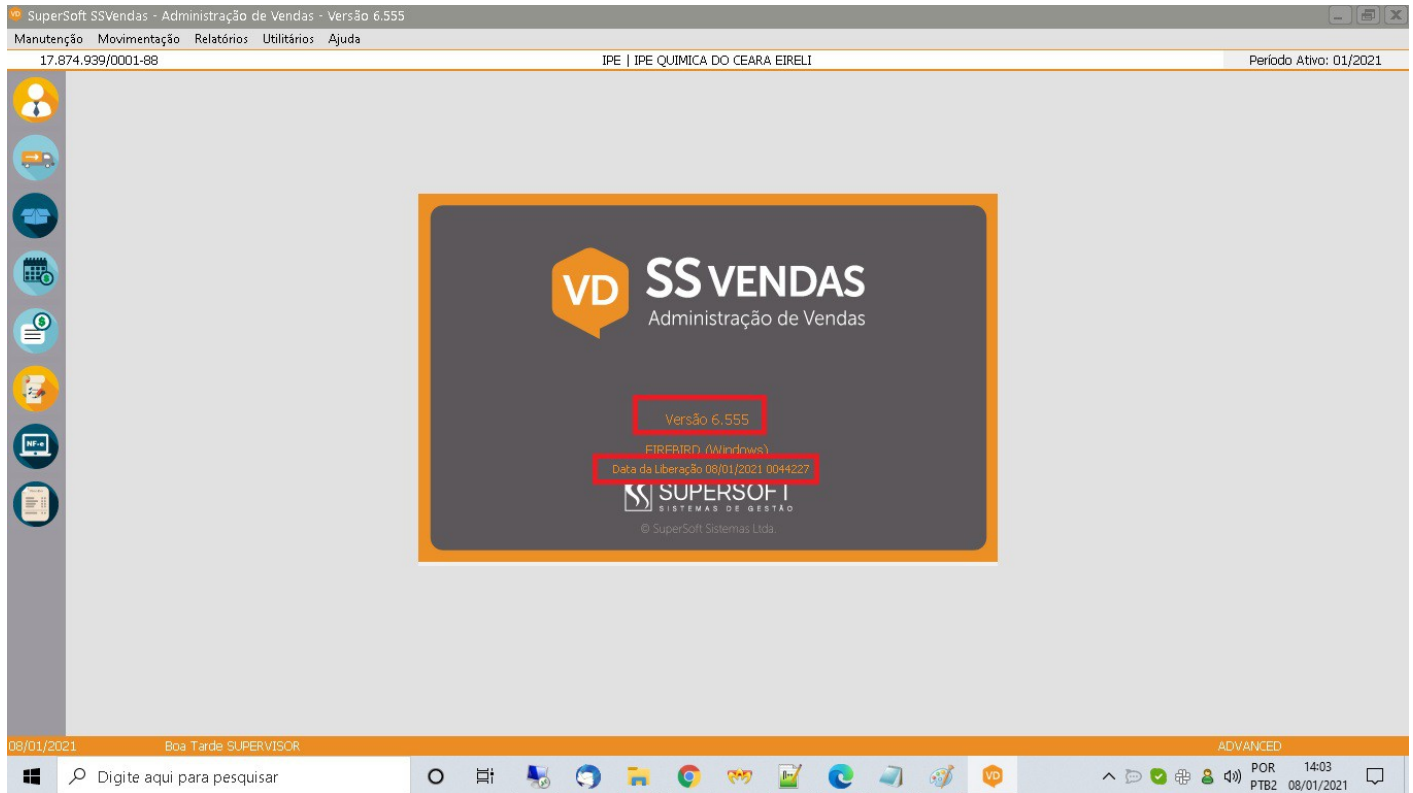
SuperSoft SSVendas - Administração de Vendas - Versão 6.555

Manutenção Movimentação Relatórios Utilitários Ajuda

17.874.939/0001-88

IPE | IPE QUIMICA DO CEARA EIRELI

Período Ativo: 01/2021

VD SS VENDAS
Administração de Vendas

Versão 6.555

FIREBIRD (Windows)

Data da Liberação 08/01/2021 0044227

SUPERSOFT
SISTEMAS DE GESTÃO

© SuperSoft Sistemas Ltda.

08/01/2021 Boa Tarde SUPERVISOR ADVANCED

Digite aqui para pesquisar

POR PTB2 14:03 08/01/2021